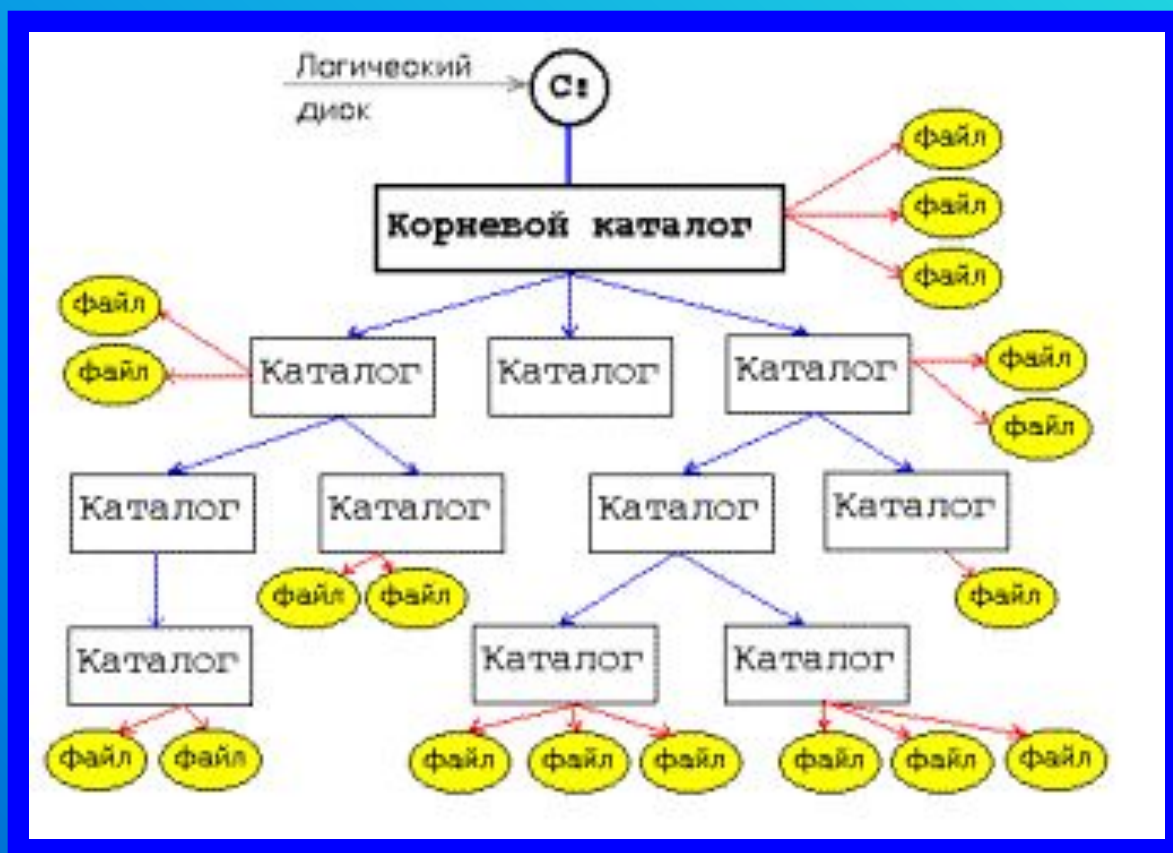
Логический диск

C:

Корневой каталог

файл
файл
файл

файл
файл

Каталог

Каталог

Каталог

файл
файл

Каталог

Каталог

Каталог

Каталог

файл
файл

файл

Каталог

Каталог

Каталог

файл
файл

файл
файл
файл

файл
файл
файл